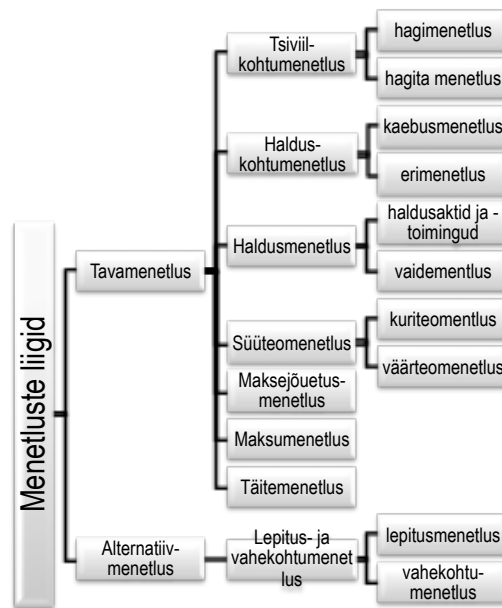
Menetluste liigid

Tavamenetlus

Tsiviil-kohtumenetlus

hagimenetlus

hagita menetlus

Haldus-kohtumenetlus

kaebusmenetlus

erimenetlus

Haldusmenetlus

haldusaktid ja -toimingud

vaidementlus

Süüteomenetlus

kuriteomentlus

väärteomenetlus

Maksejõuetus-menetlus

Maksumenetlus

Täitemenetlus

Alternatiiv-menetlus

Lepitus- ja vahekohtumenet lus

lepitusmenetlus

vahekohtu-menetlus